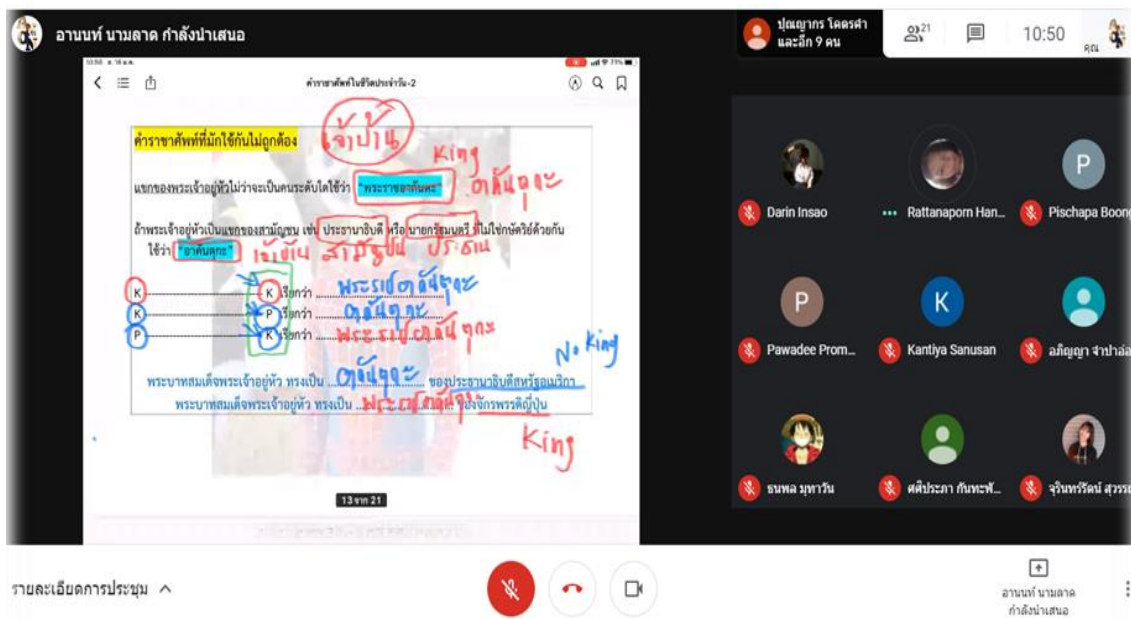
อานนท์ นามลาด กำลังนำเสนอ

ปุณญากร โคตรศา และอีก 9 คน

21

10:50

คุณ

คำราชาศัพท์ในชีวิตประจำวัน-2

คำราชาศัพท์ที่มักใช้กันไม่ถูกต้อง

เจ้าบ้าน

King

แขกของพระเจ้าอยู่หัวไม่ว่าจะเป็นคนระดับใดใช้ว่า "พระราชอาคันตุกะ"

อาคันตุกะ

ถ้าพระเจ้าอยู่หัวเป็นแขกของสามัญชน เช่น ประธานาธิบดี หรือ นายกรัฐมนตรี ที่ไม่ใช่กษัตริย์ด้วยกัน ใช้ว่า "อาคันตุกะ"

เจ้าบ้าน สามัญชน ประธาน

K ........ K เรียกว่า ........ พระราชอาคันตุกะ

K ........ P เรียกว่า ........ อาคันตุกะ

P ........ K เรียกว่า ........ พระราชอาคันตุกะ

No King

พระบาทสมเด็จพระเจ้าอยู่หัว ทรงเป็น ........ อาคันตุกะ ........ ของประธานาธิบดีสหรัฐอเมริกา

พระบาทสมเด็จพระเจ้าอยู่หัว ทรงเป็น ........ พระราชอาคันตุกะ ของจักรพรรดิญี่ปุ่น

King

13 จาก 21

Darin Insao

Rattanaporn Han...

Pischapa Boon

Pawadee Prom...

Kantiya Sanusan

อภิญญา จำปาอ่อ

ธนพล มุทาวัน

ศศิประภา กันทะพ...

จุรินทร์รัตน์ สุวรรณ

รายละเอียดการประชุม

อานนท์ นามลาด กำลังนำเสนอ